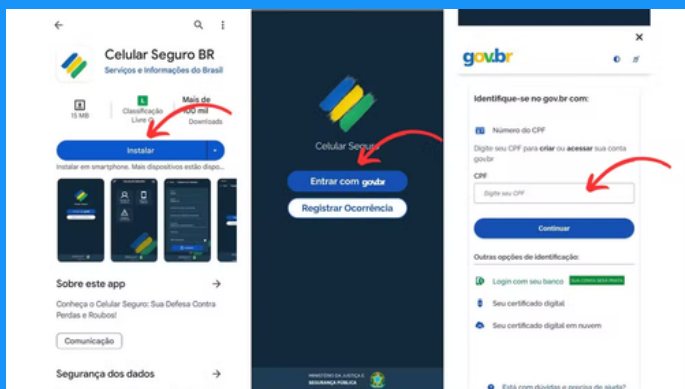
Celular Seguro BR
Serviços e Informações do Brasil

15 MB
L
Classificação Livre
Mais de 100 mil
Downloads

Instalar

Instalar em smartphone. Mais dispositivos estão dispo...

Sobre este app
Conheça o Celular Seguro: Sua Defesa Contra Perdas e Roubos!

Comunicação

Segurança dos dados

Celular Seguro

Entrar com gov.br

Registrar Ocorrência

MINISTÉRIO DA JUSTIÇA E SEGURANÇA PÚBLICA

gov.br

Identifique-se no gov.br com:

Número do CPF

Digite seu CPF para criar ou acessar sua conta gov.br

CPF

Digite seu CPF

Continuar

Outras opções de identificação:

Login com seu banco SUA CONTA SERÁ PRATA

Seu certificado digital

Seu certificado digital em nuvem

Está com dúvidas e precisa de ajuda?